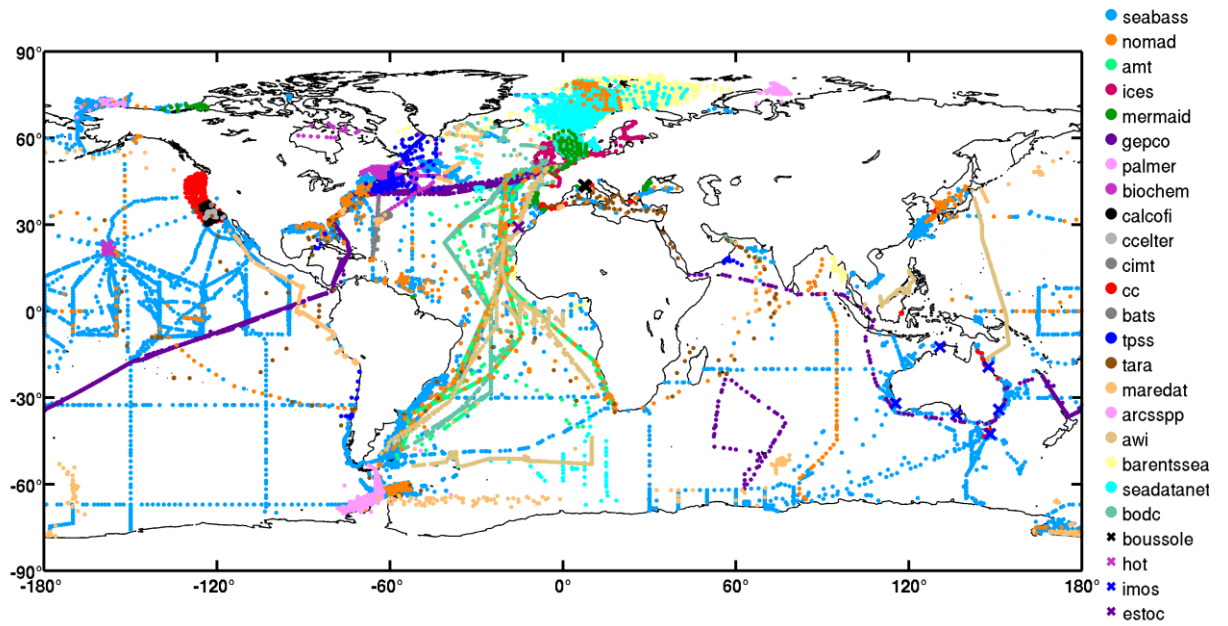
90°
60°
30°
0°
-30°
-60°
-90°
-180°
-120°
-60°
0°
60°
120°
180°

seabass
nomad
amt
ices
mermaid
gepco
palmer
biochem
calcofi
ccelter
cimt
cc
bats
tpss
tara
maredat
arcsspp
awi
barentssea
seadatanet
bodc
boussole
hot
imos
estoc